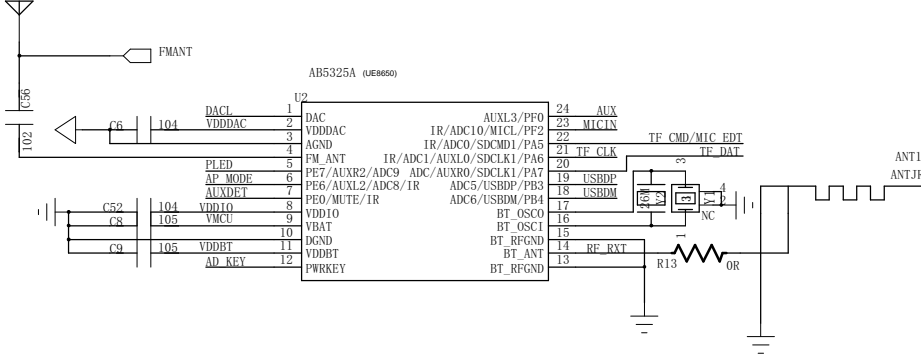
FMANT

AB5325A (UE8650)

U2

C56
102

C6 104
C52 104
C8 105
C9 105

DACL
VDDDAC
PLED
AP_MODE
AUXDET
VDDIO
VMCU
VDDBT
AD_KEY

1 DAC
2 VDDDAC
3 AGND
4 FM_ANT
5 PE7/AUXR2/ADC9
6 PE6/AUXL2/ADC8/IR
7 PE0/MUTE/IR
8 VDDIO
9 VBAT
10 DGND
11 VDDBT
12 PWRKEY

AUXL3/PF0 24
IR/ADC10/MICL/PF2 23
IR/ADC0/SDCMD1/PA5 22
IR/ADC1/AUXL0/SDCLK1/PA6 21
ADC/AUXR0/SDCLK1/PA7 20
ADC5/USBDP/PB3 19
ADC6/USBDM/PB4 18
BT_OSCO 17
BT_OSCI 16
BT_RFGND 15
BT_ANT 14
BT_RFGND 13

AUX
MICIN
TF_CMD/MIC_EDT
TF_CLK
TF_DAT
USBDP
USBDM

26M
Y1
3
4
2
1
NC

RF_RXT
1
R13
0R

ANT1
ANTJP